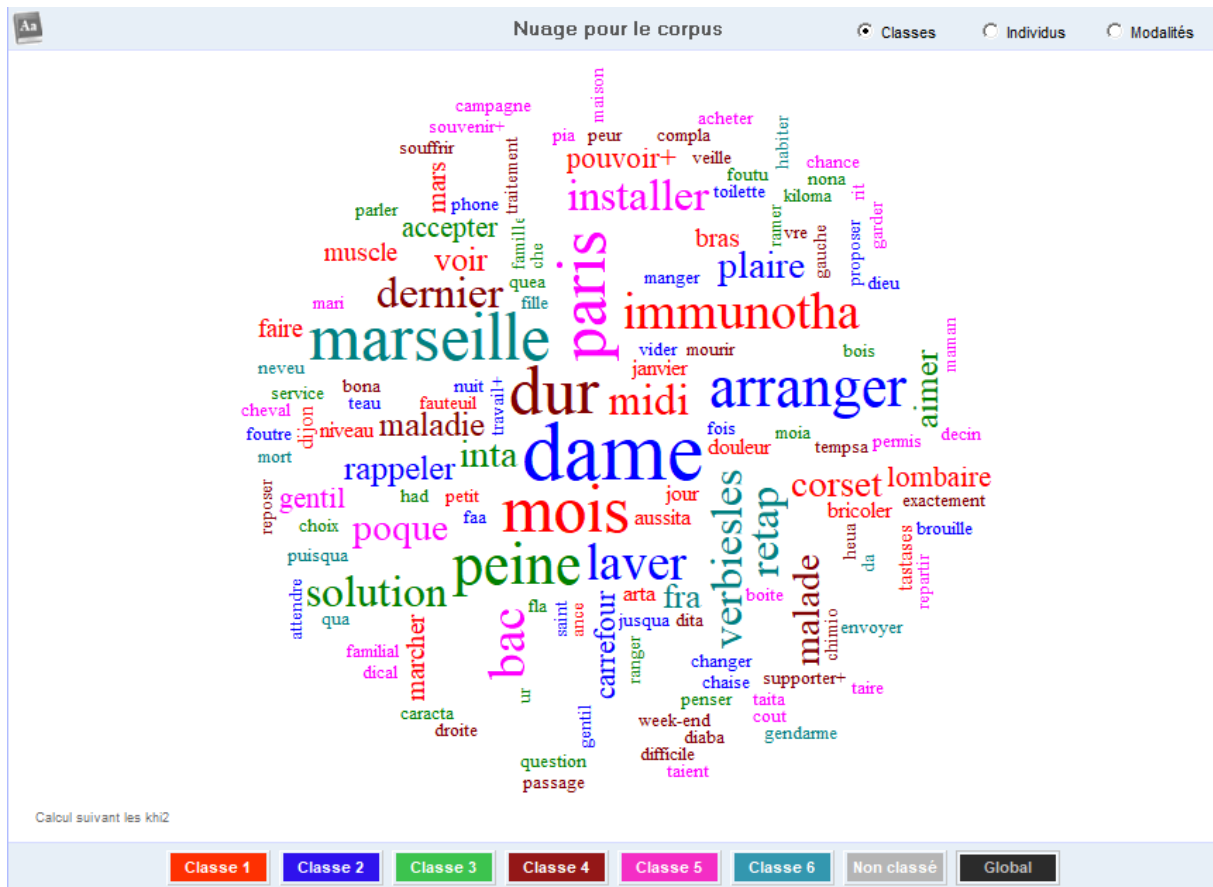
Aa

Nuage pour le corpus

Classes Individus Modalités

maison
campagne acheter
souvenir+ pia peur compla habiter
souffrir traitement veille chance
pouvoir+ foutu nona
mars toilette rit
installer kiloma
parler phone
accepter ramer garder
muscle famille che bras vre
voir gauche proposer
plaire
paris manger
dernier quea dieu
mari fille
immunotha
faire
marseille
maman
vider mourir bois
neveu janvier
dur
arranger aimer
service bona nuit
midi
cheval teau fauteuil travail+
dijon
decin
foutre niveau maladie fois moia permis
dame
tempsa
mort douleur
inta
rappeler
lombaire
corset
reposer gentil had petit jour exactement
mois
verbiesles
retap
bricoler
choix faa aussita brouille
poque
heua
tastases
puisqua
peine
laver
da repartir
solution
malade
fra arta
attendre boite
qua fla saint ance jusqua dita chimio
bac
carrefour envoyer
familial
marcher changer
dical ranger
ur chaise supporter+ taire
penser taita
caracta gentil
week-end cout
droite diaba gendarme
difficile
question
taient
passage

Calcul suivant les khi2

Classe 1 Classe 2 Classe 3 Classe 4 Classe 5 Classe 6 Non classé Global